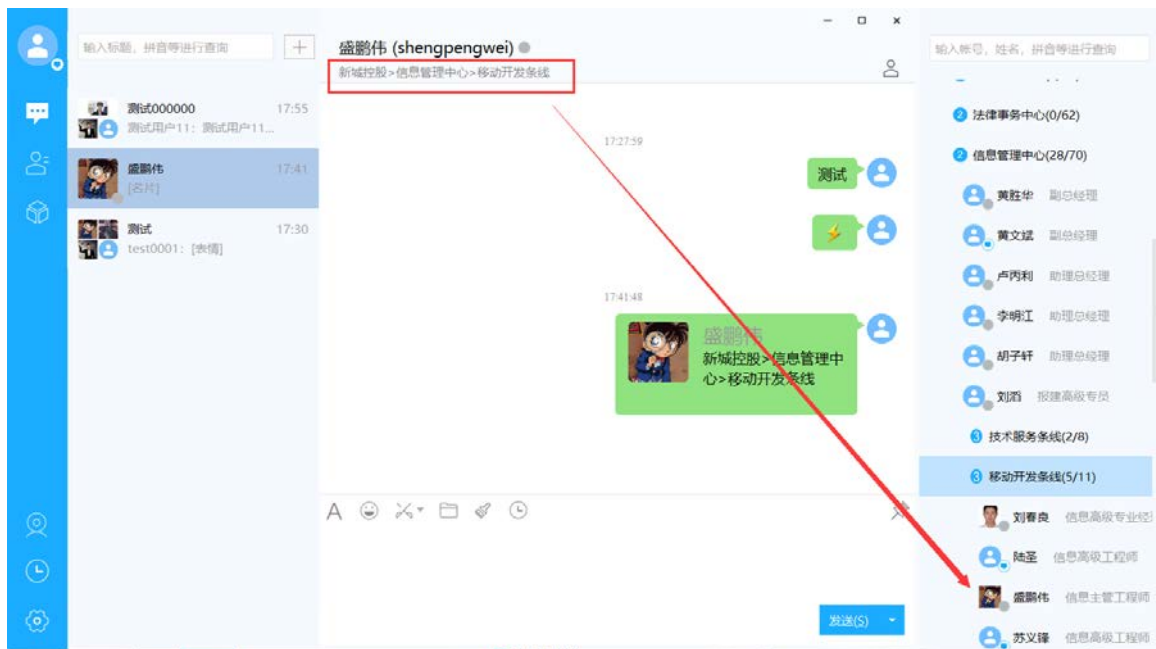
输入标题、拼音等进行查询

测试000000 17:55
测试用户11：测试用户11...

盛鹏伟 17:41
[名片]

测试 17:30
test0001：[表情]

盛鹏伟 (shengpengwei)
新城控股>信息管理中心>移动开发条线

17:27:59

测试

17:41:48

盛鹏伟
新城控股>信息管理中心>移动开发条线

发送(S)

输入账号、姓名、拼音等进行查询

法律事务中心(0/62)
信息管理中心(28/70)
黄胜华 副总经理
黄文斌 副总经理
卢丙利 助理总经理
李明江 助理总经理
胡子轩 助理总经理
刘滔 报建高级专员
技术服务条线(2/8)
移动开发条线(5/11)
刘春良 信息高级专业经
陆圣 信息高级工程师
盛鹏伟 信息主管工程师
苏义锋 信息高级工程师